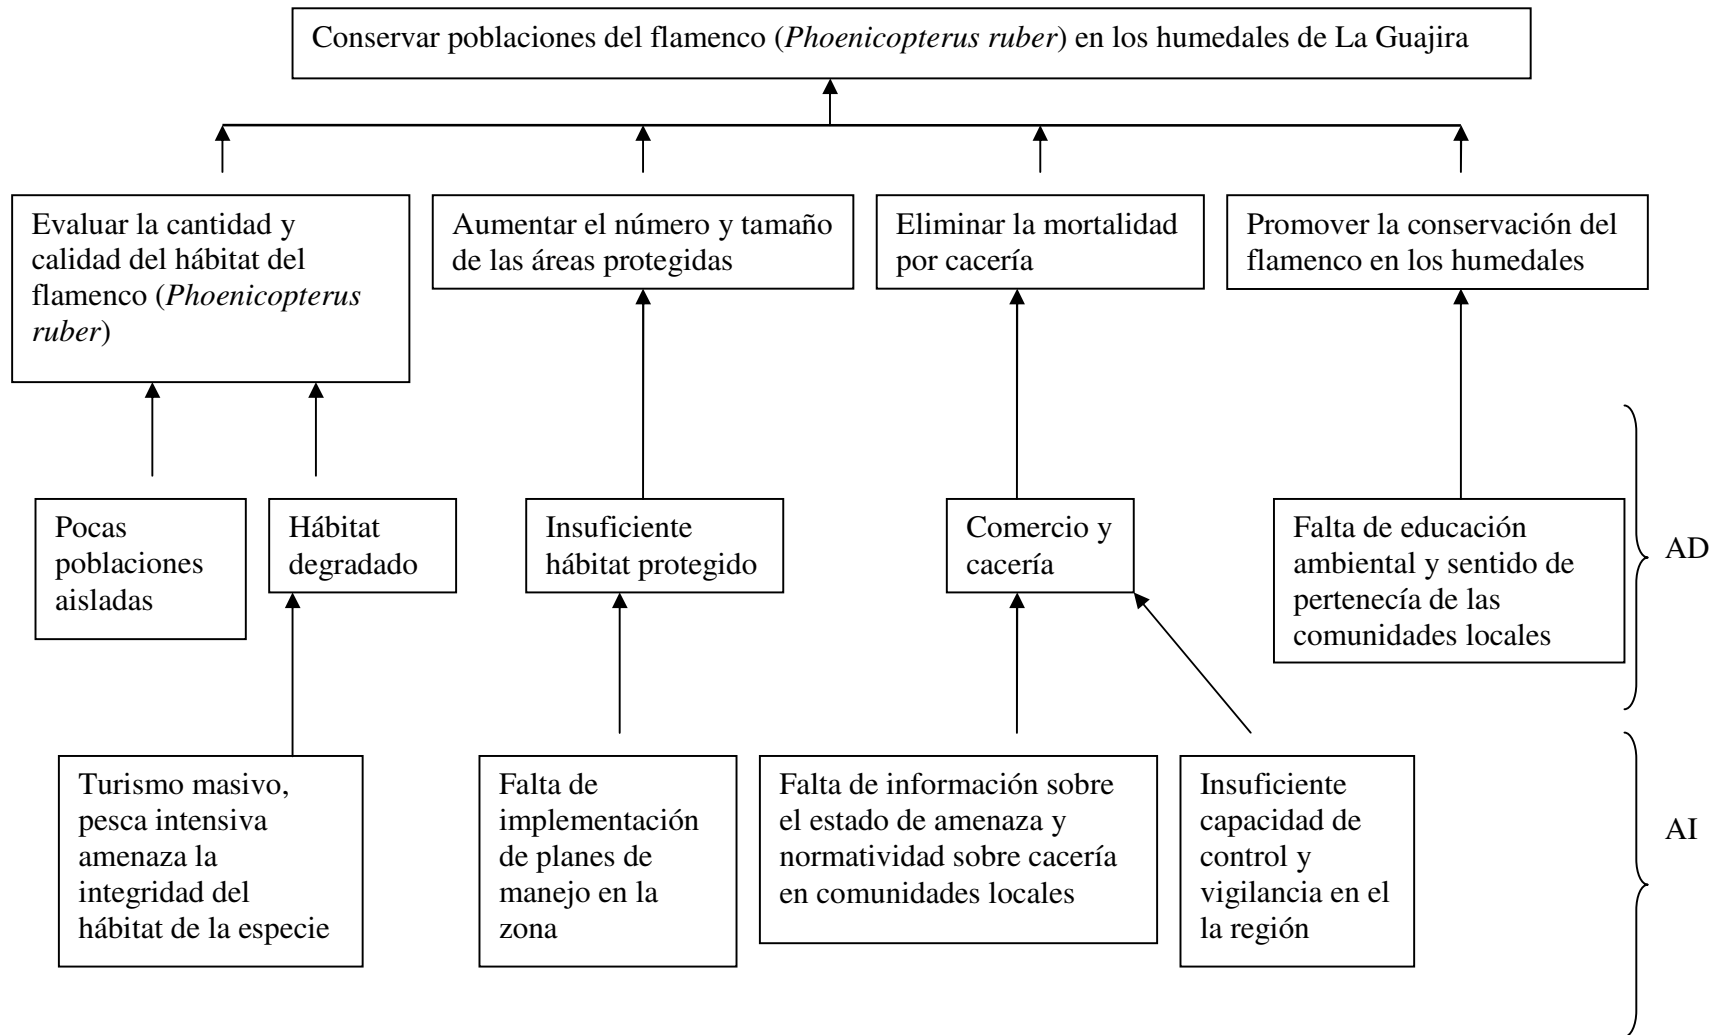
Conservar poblaciones del flamenco (*Phoenicopterus ruber*) en los humedales de La Guajira

Evaluar la cantidad y calidad del hábitat del flamenco (*Phoenicopterus ruber*)

Aumentar el número y tamaño de las áreas protegidas

Eliminar la mortalidad por cacería

Promover la conservación del flamenco en los humedales

Pocas poblaciones aisladas

Hábitat degradado

Insuficiente hábitat protegido

Comercio y cacería

Falta de educación ambiental y sentido de pertenecía de las comunidades locales

AD

Turismo masivo, pesca intensiva amenaza la integridad del hábitat de la especie

Falta de implementación de planes de manejo en la zona

Falta de información sobre el estado de amenaza y normatividad sobre cacería en comunidades locales

Insuficiente capacidad de control y vigilancia en el la región

AI